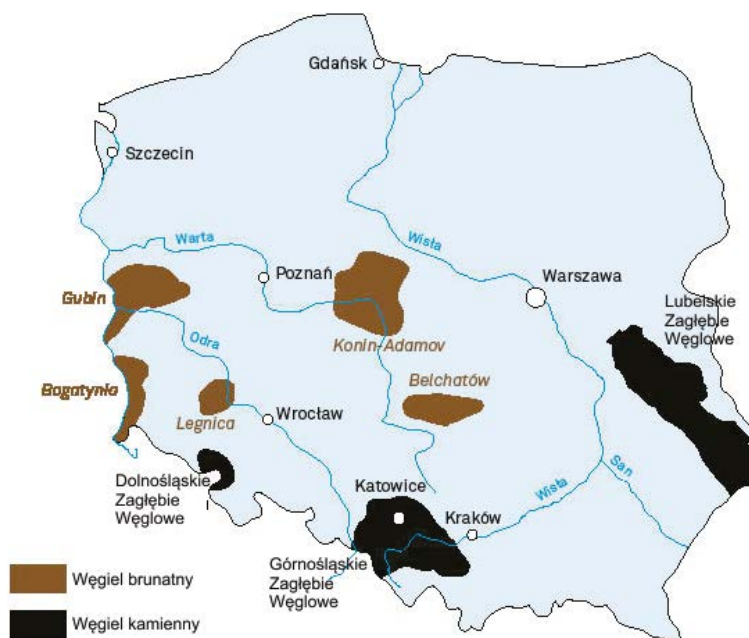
Gdańsk

Szczecin

Warta

Wisła

Poznań

Warszawa

Gubin

Lubelskie Zagłębie Węglowe

Odra

Konin-Adamov

Bogatynia

Bełchatów

Legnica

Wrocław

Dolnośląskie Zagłębie Węglowe

Katowice

Wisła

San

Kraków

Górnośląskie Zagłębie Węglowe

Węgiel brunatny

Węgiel kamienny